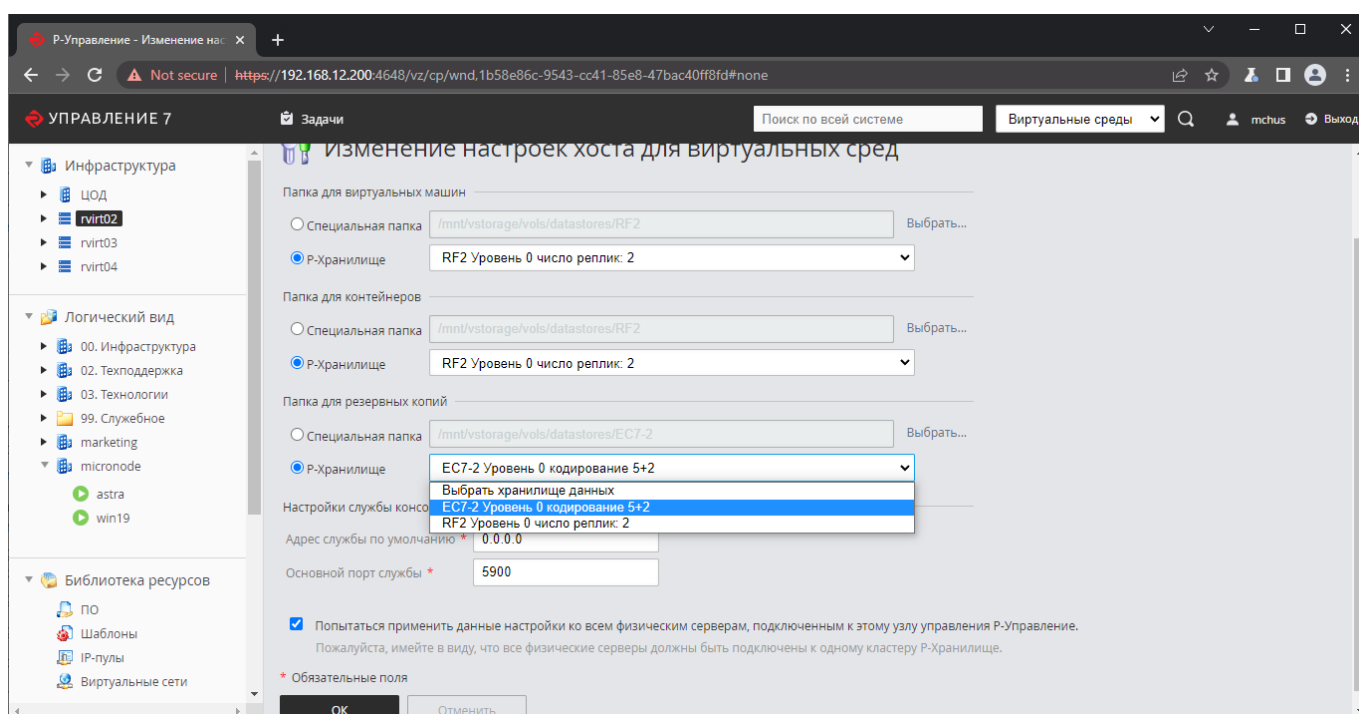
Р-Управление - Изменение нас ×
+

Not secure | https://192.168.12.200:4648/vz/cp/wnd,1b58e86c-9543-cc41-85e8-47bac40ff8fd#none

УПРАВЛЕНИЕ 7
Задачи
Поиск по всей системе
Виртуальные среды
mchus
Выход

Инфраструктура
ЦОД
rvirt02
rvirt03
rvirt04

Логический вид
00. Инфраструктура
02. Техподдержка
03. Технологии
99. Служебное
marketing
micronode
astra
win19

Библиотека ресурсов
ПО
Шаблоны
IP-пулы
Виртуальные сети

Изменение настроек хоста для виртуальных сред

Папка для виртуальных машин
Специальная папка /mnt/vstorage/vols/datastores/RF2 Выбрать...
Р-Хранилище RF2 Уровень 0 число реплик: 2

Папка для контейнеров
Специальная папка /mnt/vstorage/vols/datastores/RF2 Выбрать...
Р-Хранилище RF2 Уровень 0 число реплик: 2

Папка для резервных копий
Специальная папка /mnt/vstorage/vols/datastores/EC7-2 Выбрать...
Р-Хранилище EC7-2 Уровень 0 кодирование 5+2
Выбрать хранилище данных
EC7-2 Уровень 0 кодирование 5+2
RF2 Уровень 0 число реплик: 2

Настройки службы консо
Адрес службы по умолчанию * 0.0.0.0
Основной порт службы * 5900

Попытаться применить данные настройки ко всем физическим серверам, подключенным к этому узлу управления Р-Управление.
Пожалуйста, имейте в виду, что все физические серверы должны быть подключены к одному кластеру Р-Хранилище.

* Обязательные поля

ОК
Отменить